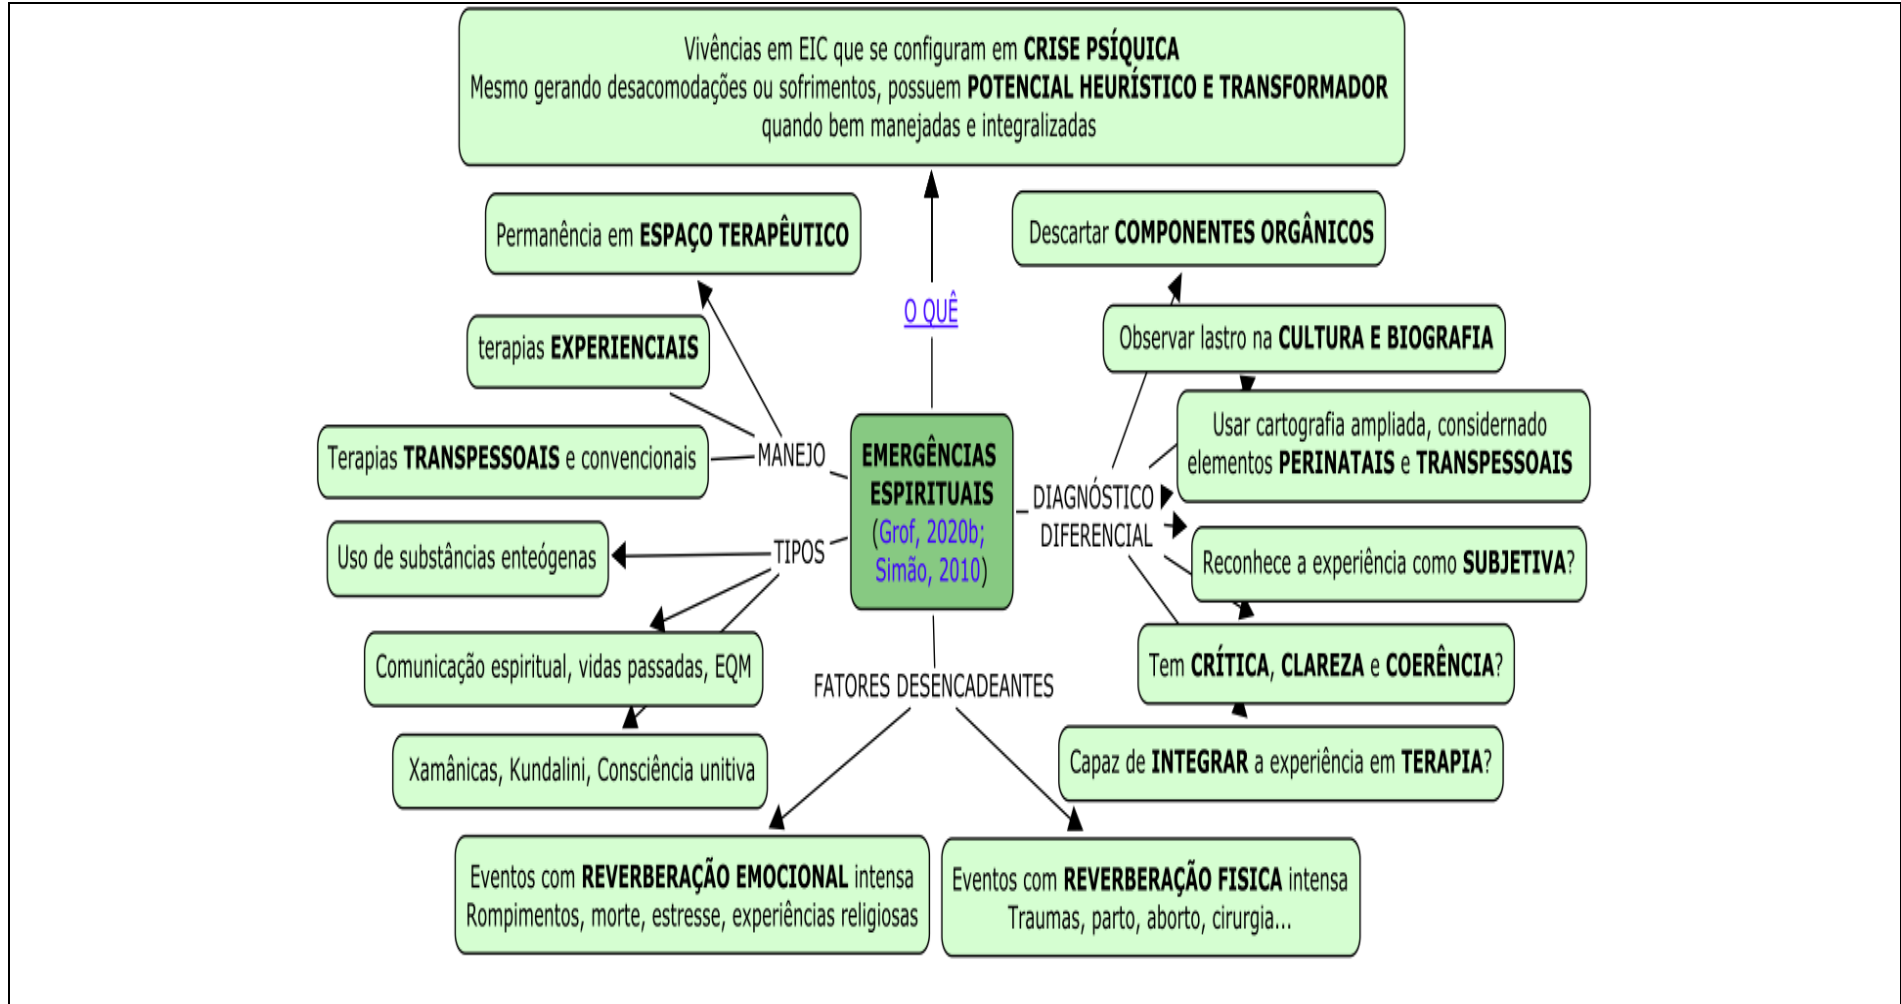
Vivências em EIC que se configuram em **CRISE PSÍQUICA**
Mesmo gerando desacomodações ou sofrimentos, possuem **POTENCIAL HEURÍSTICO E TRANSFORMADOR** quando bem manejadas e integralizadas

O QUÊ

**EMERGÊNCIAS ESPIRITUAIS** (Grof, 2020b; Simão, 2010)

MANEJO

Permanência em **ESPAÇO TERAPÊUTICO**

terapias **EXPERIENCIAIS**

Terapias **TRANSPESSOAIS** e convencionais

TIPOS

Uso de substâncias enteógenas

Comunicação espiritual, vidas passadas, EQM

Xamânicas, Kundalini, Consciência unitiva

DIAGNÓSTICO DIFERENCIAL

Descartar **COMPONENTES ORGÂNICOS**

Observar lastro na **CULTURA E BIOGRAFIA**

Usar cartografia ampliada, considernado elementos **PERINATAIS** e **TRANSPESSOAIS**

Reconhece a experiência como **SUBJETIVA**?

Tem **CRÍTICA**, **CLAREZA** e **COERÊNCIA**?

Capaz de **INTEGRAR** a experiência em **TERAPIA**?

FATORES DESENCADEANTES

Eventos com **REVERBERAÇÃO EMOCIONAL** intensa
Rompimentos, morte, estresse, experiências religiosas

Eventos com **REVERBERAÇÃO FISICA** intensa
Traumas, parto, aborto, cirurgia...